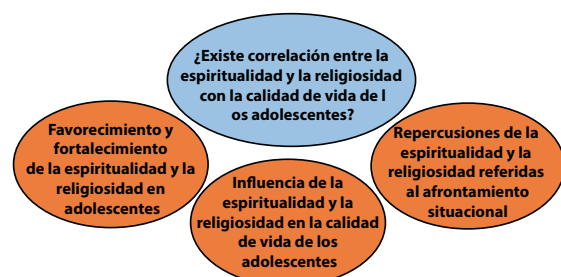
¿Existe correlación entre la espiritualidad y la religiosidad con la calidad de vida de l os adolescentes?

Favorecimiento y fortalecimiento de la espiritualidad y la religiosidad en adolescentes

Influencia de la espiritualidad y la religiosidad en la calidad de vida de los adolescentes

Repercusiones de la espiritualidad y la religiosidad referidas al afrontamiento situacional